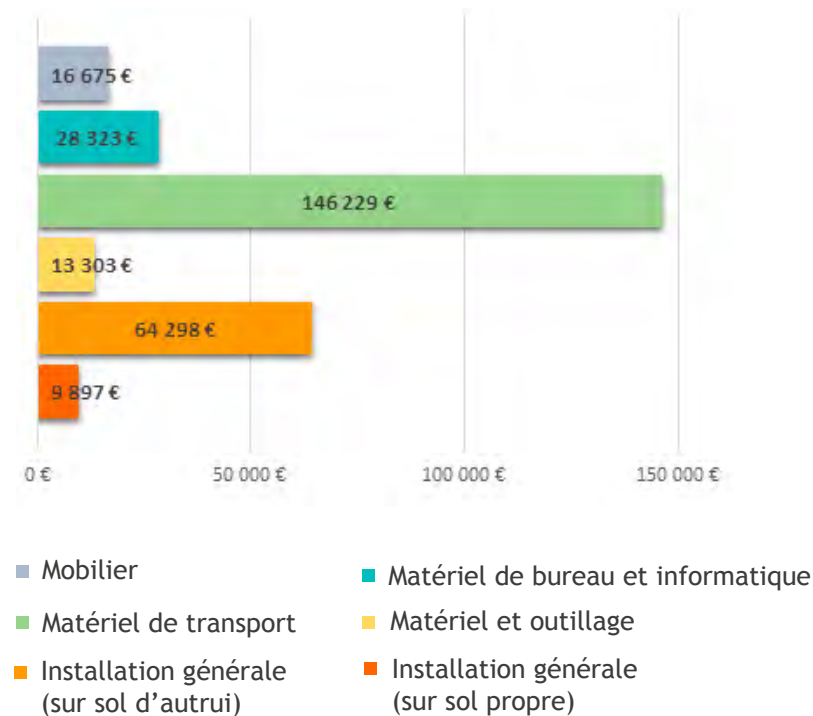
16 675 €

28 323 €

146 229 €

13 303 €

64 298 €

9 897 €

0 € 50 000 € 100 000 € 150 000 €

Mobilier
Matériel de bureau et informatique
Matériel de transport
Matériel et outillage
Installation générale (sur sol d'autrui)
Installation générale (sur sol propre)